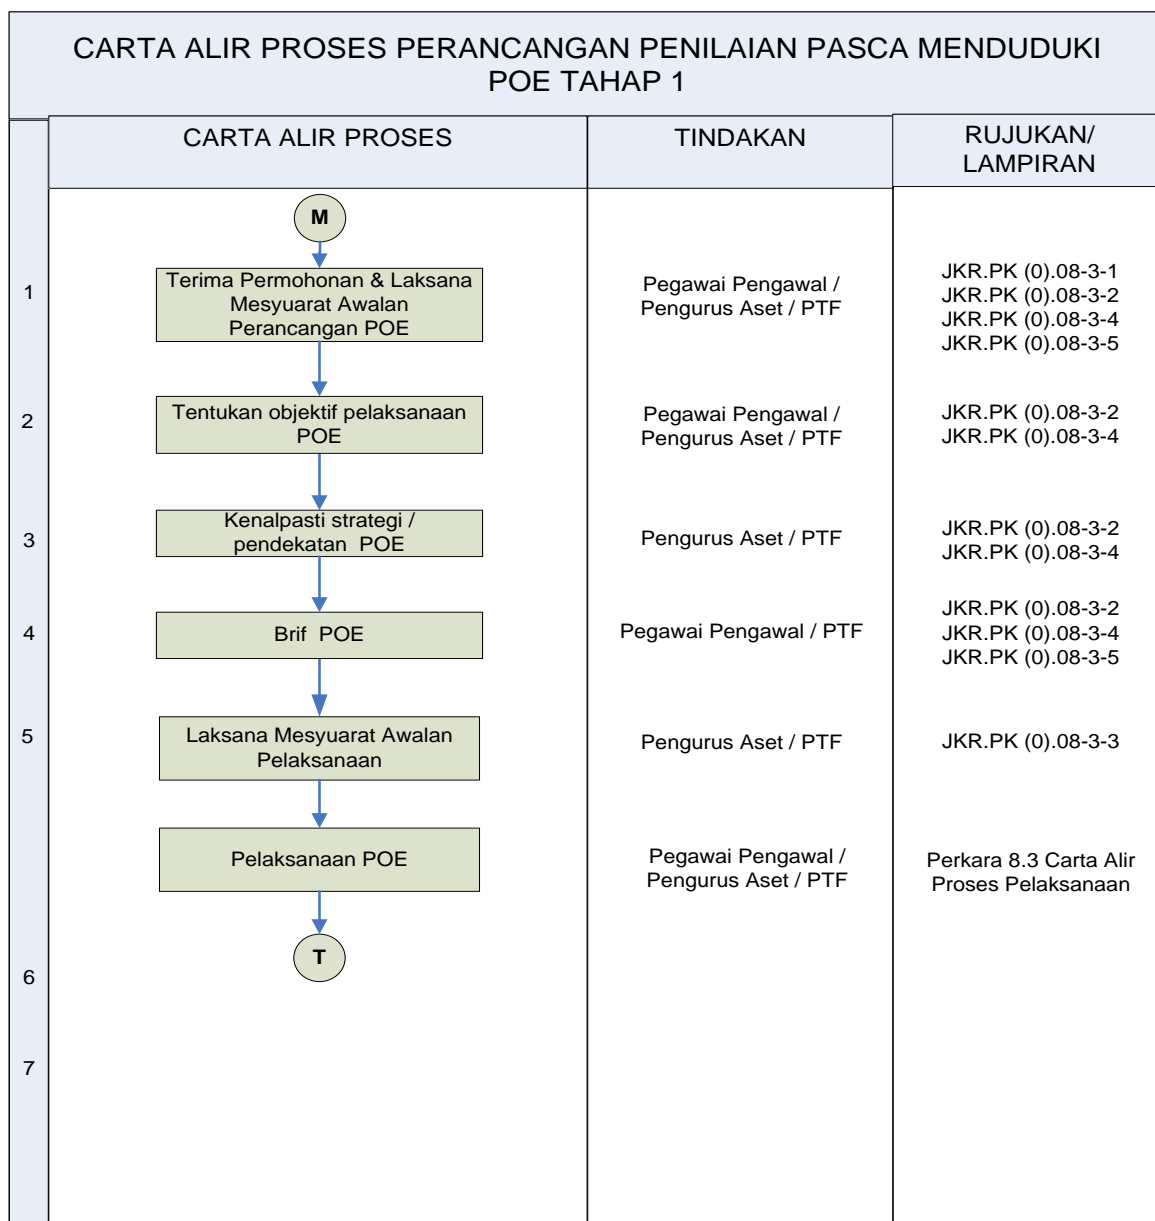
CARTA ALIR PROSES PERANCANGAN PENILAIAN PASCA MENDUDUKI POE TAHAP 1

| | CARTA ALIR PROSES | TINDAKAN | RUJUKAN/ LAMPIRAN |
|---|---|---|---|
| | M | | |
| 1 | Terima Permohonan & Laksana Mesyuarat Awalan Perancangan POE | Pegawai Pengawal / Pengurus Aset / PTF | JKR.PK (0).08-3-1 JKR.PK (0).08-3-2 JKR.PK (0).08-3-4 JKR.PK (0).08-3-5 |
| 2 | Tentukan objektif pelaksanaan POE | Pegawai Pengawal / Pengurus Aset / PTF | JKR.PK (0).08-3-2 JKR.PK (0).08-3-4 |
| 3 | Kenalpasti strategi / pendekatan POE | Pengurus Aset / PTF | JKR.PK (0).08-3-2 JKR.PK (0).08-3-4 |
| 4 | Brif POE | Pegawai Pengawal / PTF | JKR.PK (0).08-3-2 JKR.PK (0).08-3-4 JKR.PK (0).08-3-5 |
| 5 | Laksana Mesyuarat Awalan Pelaksanaan | Pengurus Aset / PTF | JKR.PK (0).08-3-3 |
| | Pelaksanaan POE | Pegawai Pengawal / Pengurus Aset / PTF | Perkara 8.3 Carta Alir Proses Pelaksanaan |
| | T | | |
| 6 | | | |
| 7 | | | |